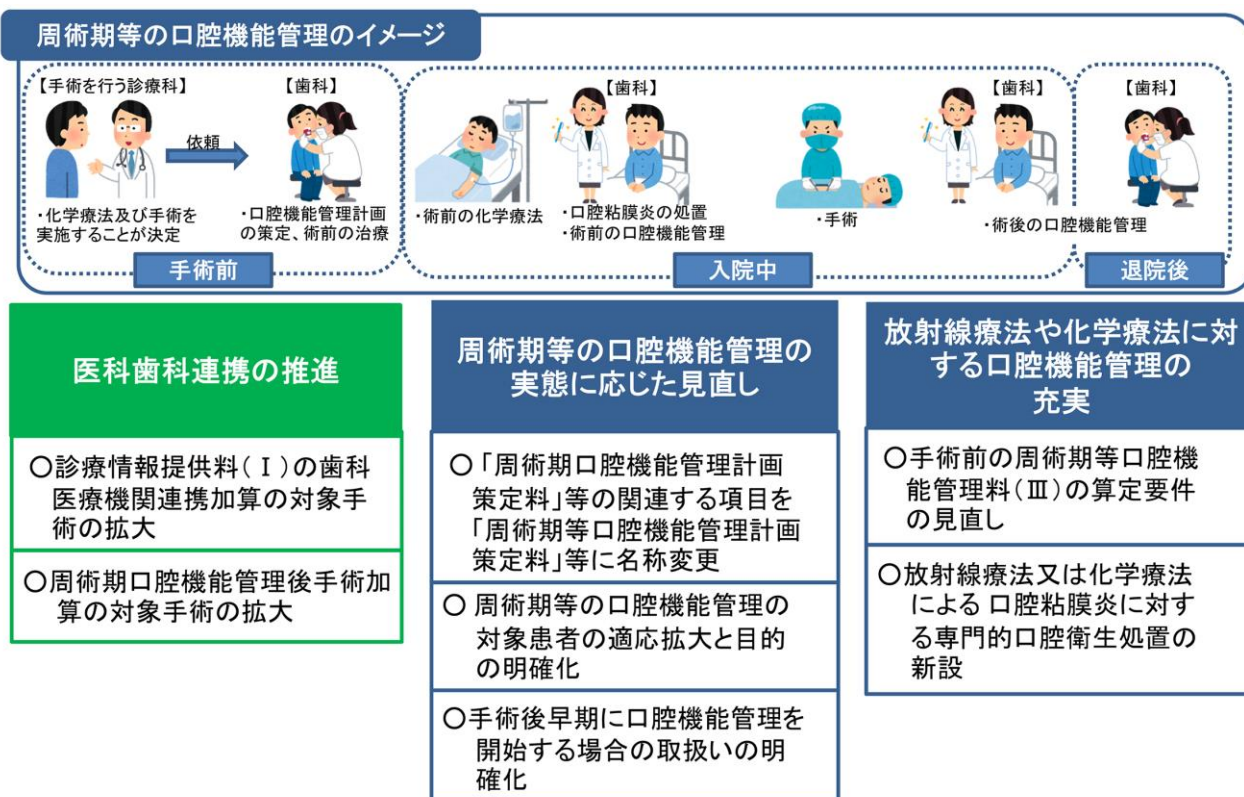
周術期等の口腔機能管理のイメージ

【手術を行う診療科】

依頼

【歯科】

・化学療法及び手術を実施することが決定

・口腔機能管理計画の策定、術前の治療

手術前

【歯科】

・術前の化学療法

・口腔粘膜炎の処置
・術前の口腔機能管理

・手術

【歯科】

・術後の口腔機能管理

入院中

【歯科】

退院後

医科歯科連携の推進

○診療情報提供料(Ⅰ)の歯科医療機関連携加算の対象手術の拡大

○周術期口腔機能管理後手術加算の対象手術の拡大

周術期等の口腔機能管理の実態に応じた見直し

○「周術期口腔機能管理計画策定料」等の関連する項目を「周術期等口腔機能管理計画策定料」等に名称変更

○ 周術期等の口腔機能管理の対象患者の適応拡大と目的の明確化

○手術後早期に口腔機能管理を開始する場合の取扱いの明確化

放射線療法や化学療法に対する口腔機能管理の充実

○手術前の周術期等口腔機能管理料(Ⅲ)の算定要件の見直し

○放射線療法又は化学療法による 口腔粘膜炎に対する専門的口腔衛生処置の新設